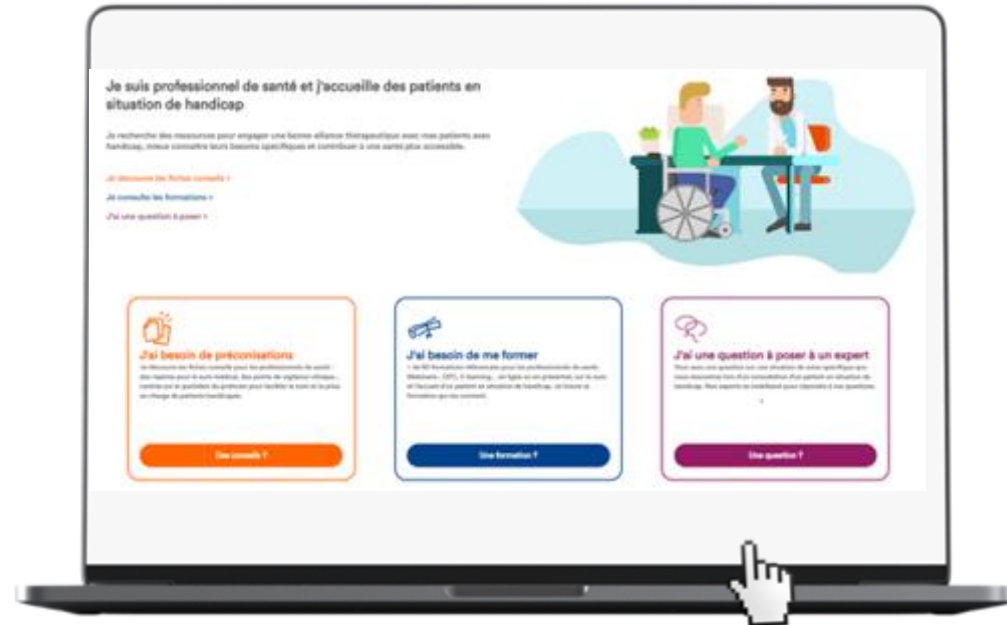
Je suis professionnel de santé et j'accueille des patients en situation de handicap

Je recherche des ressources pour engager une bonne alliance thérapeutique avec mes patients avec handicap, mieux connaître leurs besoins spécifiques et contribuer à une santé plus accessible.

Je découvre les fiches conseils >

Je consulte les formations >

J'ai une question à poser >

J'ai besoin de préconisations

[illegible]

Des conseils ?

J'ai besoin de me former

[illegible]

Une formation ?

J'ai une question à poser à un expert

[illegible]

Une question ?